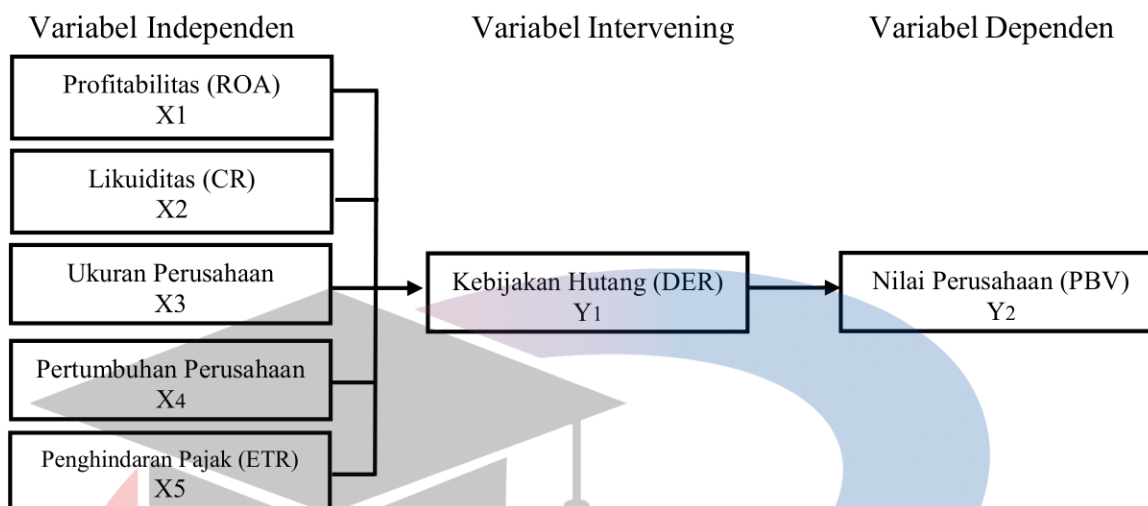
Variabel Independen

Variabel Intervening

Variabel Dependen

Profitabilitas (ROA)
X1

Likuiditas (CR)
X2

Ukuran Perusahaan
X3

Pertumbuhan Perusahaan
X4

Penghindaran Pajak (ETR)
X5

Kebijakan Hutang (DER)
Y1

Nilai Perusahaan (PBV)
Y2